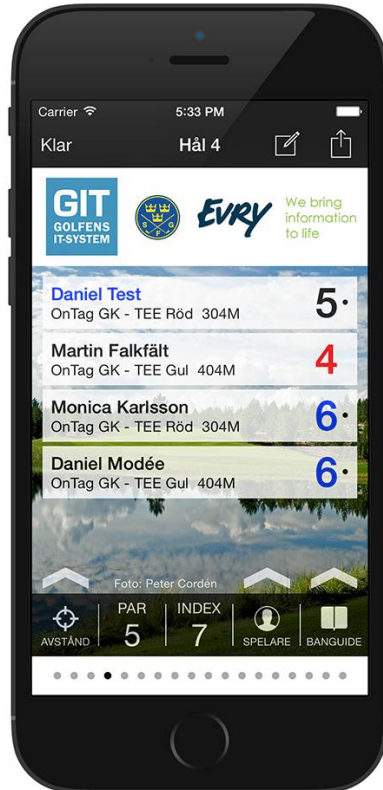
Carrier
5:33 PM
Klar
Hål 4

GIT
GOLFENS IT-SYSTEM

S G F

EVRY
We bring information to life

Daniel Test
OnTag GK - TEE Röd 304M
5·

Martin Falkfält
OnTag GK - TEE Gul 404M
4

Monica Karlsson
OnTag GK - TEE Röd 304M
6·

Daniel Modée
OnTag GK - TEE Gul 404M
6·

Foto: Peter Cordén

AVSTÅND
PAR
5
INDEX
7
SPELARE
BANGUIDE